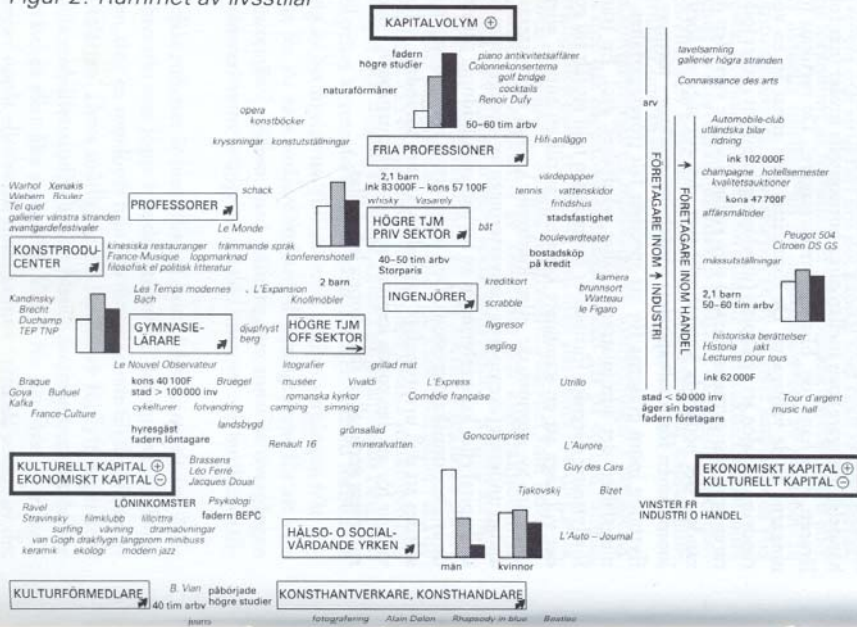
Figur 2. Rummet av livsstilar

KAPITALVOLYM ⊕

fadern högre studier

naturaförmåner

piano antikvitetsaffärer Colonnekonserterna golf bridge cocktails Renoir Dufy

50–60 tim arbv

tavelsamling gallerier högra stranden

Connaissance des arts

arv

opera konstböcker

kryssningar konstutställningar

Hifi-anläggn

FRIA PROFESSIONER

Automobile-club utländska bilar ridning

ink 102 000F

champagne hotellsemester kvalitetsauktioner

kons 47 700F

affärsmiddagar

Warhol Xenakis Webern Boulez Tel quel gallerier vänstra stranden avantgardefestivaler

schack

PROFESSORER

2,1 barn ink 83 000F – kons 57 100F whisky Vasarely

värdepapper tennis vattenskidor fritidshus

HÖGRE TJM PRIV SEKTOR

båt

stadsfastighet

Le Monde

KONSTPRODUCENTER

kinesiska restauranger främmande språk France-Musique loppmarknad filosofisk el politisk litteratur

konferenshotell

boulevardteater

40–50 tim arbv Storparis

bostadsköp på kredit

Peugeot 504 Citroen DS GS

mässutställningar

FÖRETAGARE INOM INDUSTRI

FÖRETAGARE INOM HANDEL

Kandinsky Brecht Duchamp TEP TNP

Les Temps modernes Bach

L'Expansion Knollmöbler

2 barn

INGENJÖRER

kreditkort

scrabble

kamera brunnsort Watteau le Figaro

2,1 barn 50–60 tim arbv

GYMNASIELÄRARE

djupfryst berg

HÖGRE TJM OFF SEKTOR

flygresor

segling

historiska berättelser Historia jakt Lectures pour tous

Le Nouvel Observateur

litografier

grillad mat

Braque Goya Buñuel Kafka France-Culture

kons 40 100F stad > 100 000 inv

Bruegel

muséer

Vivaldi

L'Express

Utrillo

ink 62 000F

cykelturer fotvandring

romanska kyrkor camping simning

Comédie française

Tour d'argent music hall

hyresgäst fadern löntagare

landsbygd

stad < 50 000 inv äger sin bostad fadern företagare

Renault 16

grönsallad mineralvatten

Goncourtpriset

L'Aurore

KULTURELLT KAPITAL ⊕ EKONOMISKT KAPITAL ⊖

Brassens Léo Ferré Jacques Douai

Guy des Cars

EKONOMISKT KAPITAL ⊕ KULTURELLT KAPITAL ⊖

Tjakovsky

Bizet

LÖNINKOMSTER

Psykologi fadern BEPC

VINSTER FR INDUSTRI O HANDEL

Ravel Stravinsky filmklubb tillottra surfing vävning dramaövningar van Gogh drakflygn långprom minibuss keramik ekologi modern jazz

HÄLSO- O SOCIALVÅRDANDE YRKEN

L'Auto – Journal

män

kvinnor

KULTURFÖRMEDLARE

B. Vian 40 tim arbv

påbörjade högre studier

KONSTHANTVERKARE, KONSTHANDLARE

jeans

fotografering

Alain Delon

Rhapsody in blue

Beatles